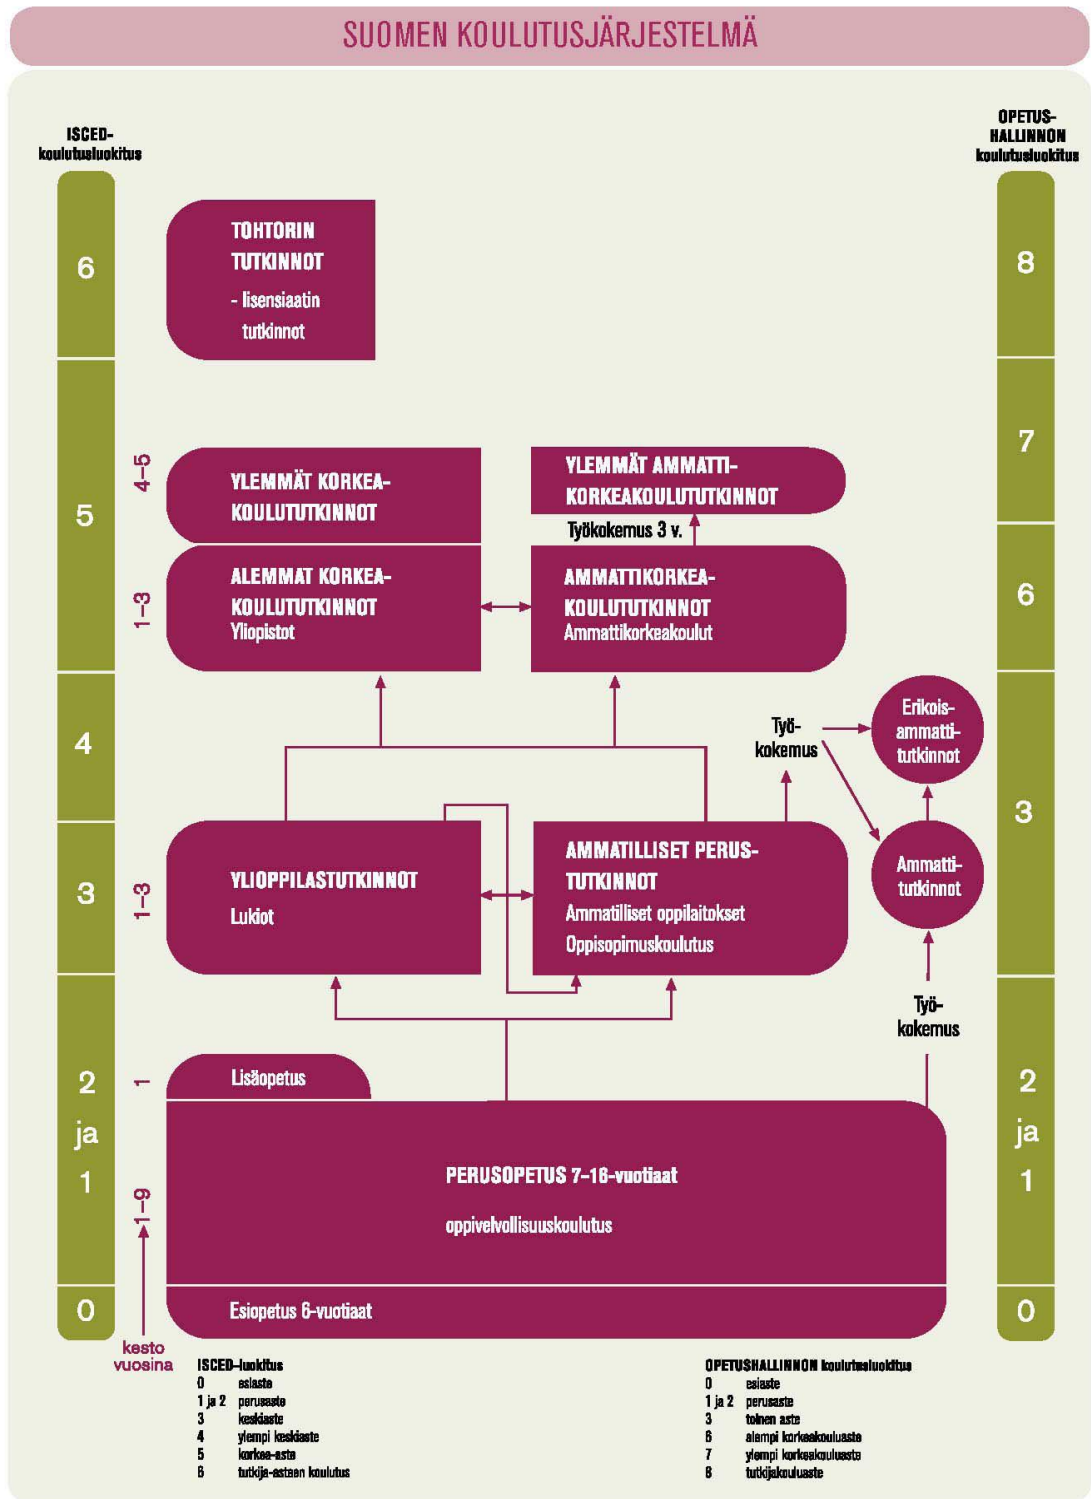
SUOMEN KOULUTUSJÄRJESTELMÄ

ISCED-koulutusluokitus

OPETUS-HALLINNON koulutusluokitus

6

8

TOHTORIN TUTKINNOT
- lisensiaatin tutkinnot

7

5

4–5

YLEMMÄT KORKEA-KOULUTUTKINNOT

YLEMMÄT AMMATTI-KORKEAKOULUTUTKINNOT

Työkokemus 3 v.

6

1–3

ALEMMAT KORKEA-KOULUTUTKINNOT
Yliopistot

AMMATTIKORKEA-KOULUTUTKINNOT
Ammattikorkeakoulut

4

Työ-kokemus

Erikois-ammatti-tutkinnot

3

3

1–3

YLIOPPILASTUTKINNOT
Lukiot

AMMATILLISET PERUS-TUTKINNOT
Ammatilliset oppilaitokset
Oppisopimuskoulutus

Ammatti-tutkinnot

Työ-kokemus

2
ja
1

1

Lisäopetus

2
ja
1

1–9

PERUSOPETUS 7–16-vuotiaat
oppivelvollisuuskoulutus

0

Esiopetus 6-vuotiaat

0

kesto vuosina

ISCED-luokitus
0 esiaste
1 ja 2 perusaste
3 keskiaste
4 ylempi keskiaste
5 korkea-aste
6 tutkija-asteen koulutus

OPETUSHALLINNON koulutusluokitus
0 esiaste
1 ja 2 perusaste
3 toinen aste
6 alempi korkeakouluaste
7 ylempi korkeakouluaste
8 tutkijakouluaste